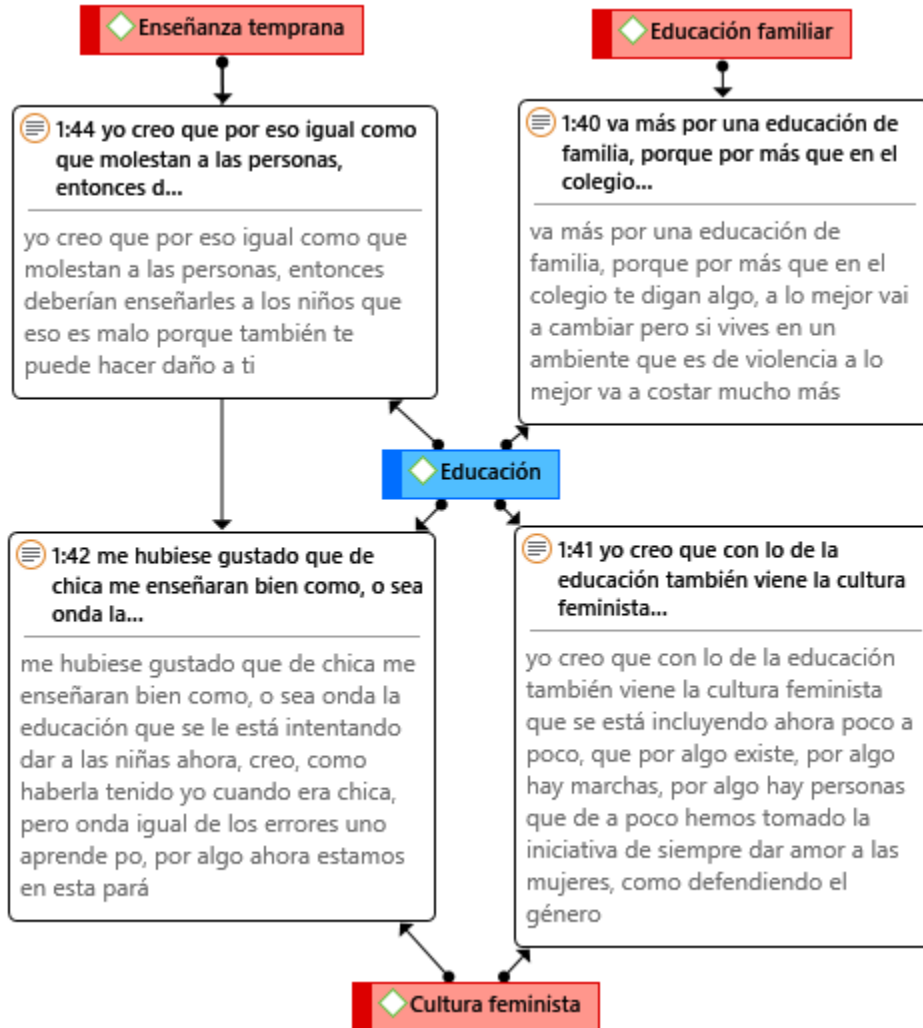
Enseñanza temprana

Educación familiar

1:44 yo creo que por eso igual como que molestan a las personas, entonces d...

yo creo que por eso igual como que molestan a las personas, entonces deberían enseñarles a los niños que eso es malo porque también te puede hacer daño a ti

1:40 va más por una educación de familia, porque por más que en el colegio...

va más por una educación de familia, porque por más que en el colegio te digan algo, a lo mejor vai a cambiar pero si vives en un ambiente que es de violencia a lo mejor va a costar mucho más

Educación

1:42 me hubiese gustado que de chica me enseñaran bien como, o sea onda la...

me hubiese gustado que de chica me enseñaran bien como, o sea onda la educación que se le está intentando dar a las niñas ahora, creo, como haberla tenido yo cuando era chica, pero onda igual de los errores uno aprende po, por algo ahora estamos en esta pará

1:41 yo creo que con lo de la educación también viene la cultura feminista...

yo creo que con lo de la educación también viene la cultura feminista que se está incluyendo ahora poco a poco, que por algo existe, por algo hay marchas, por algo hay personas que de a poco hemos tomado la iniciativa de siempre dar amor a las mujeres, como defendiendo el género

Cultura feminista